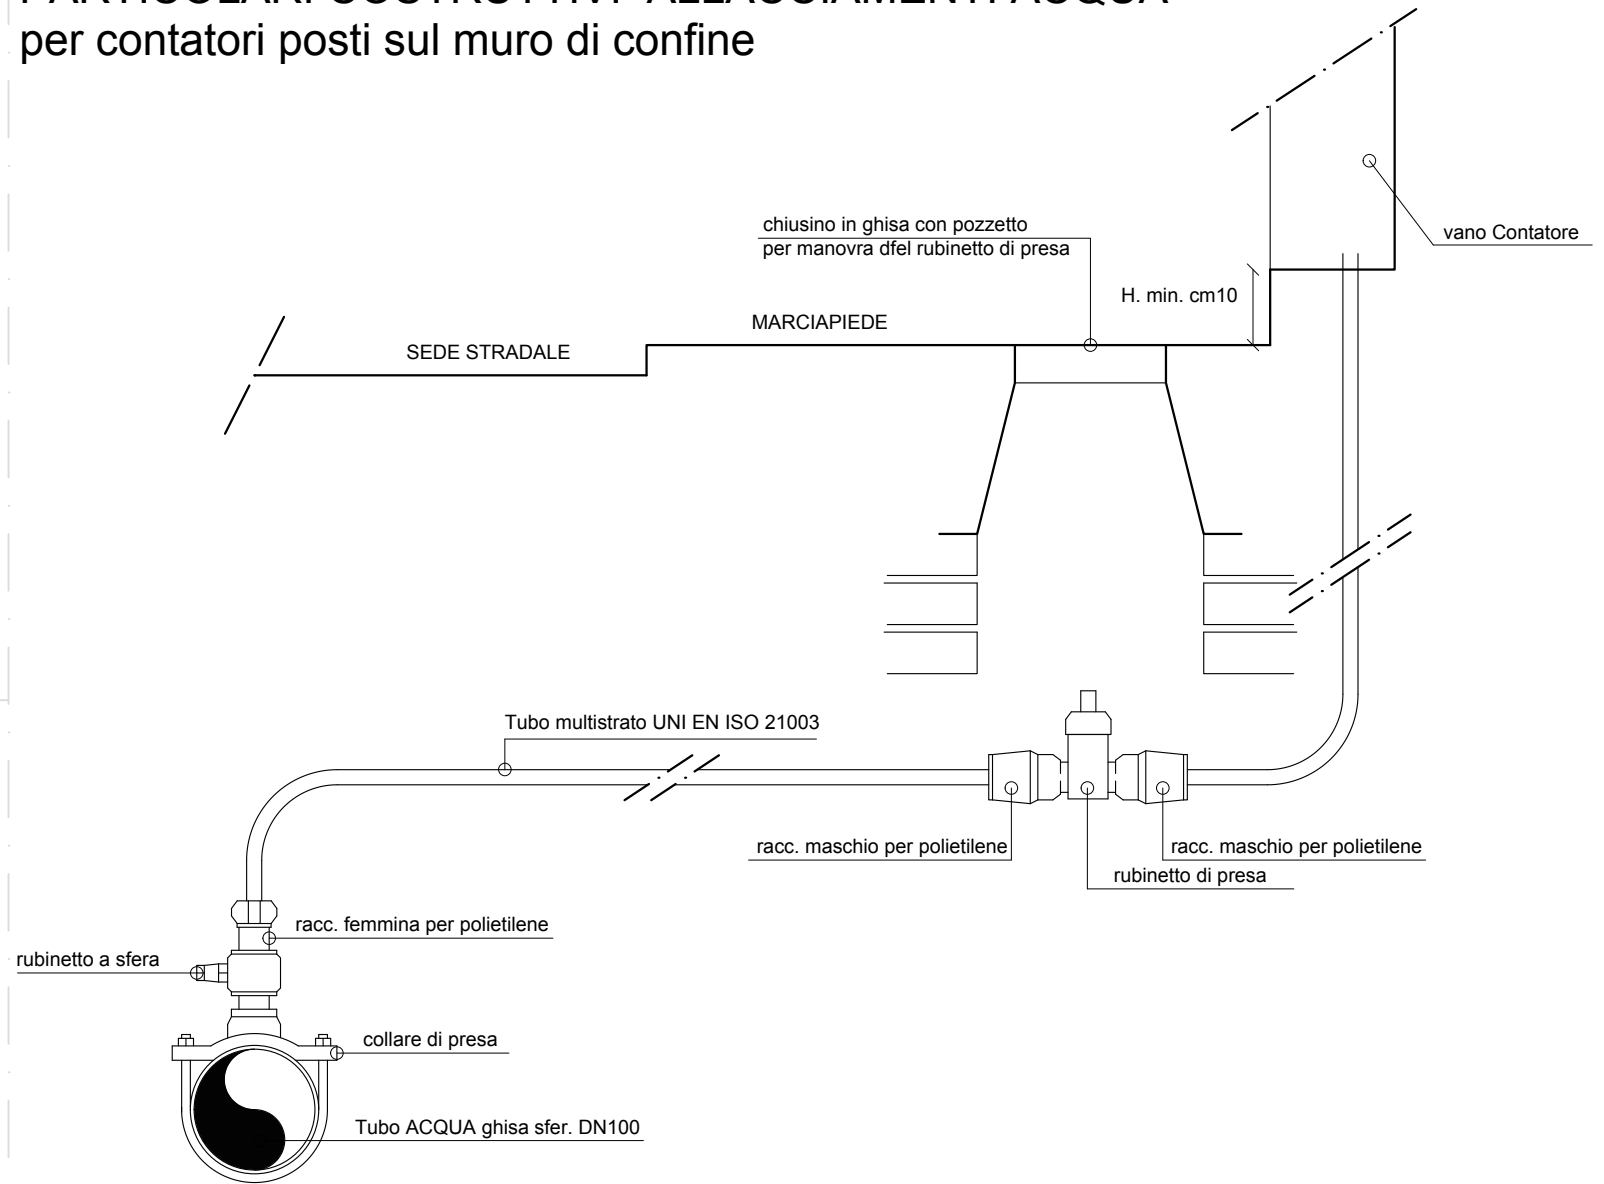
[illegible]
per contatori posti sul muro di confine

chiusino in ghisa con pozzetto
per manovra dfel rubinetto di presa

vano Contatore

H. min. cm10

MARCIAPIEDE

SEDE STRADALE

Tubo multistrato UNI EN ISO 21003

racc. maschio per polietilene

racc. maschio per polietilene

rubinetto di presa

racc. femmina per polietilene

rubinetto a sfera

collare di presa

Tubo ACQUA ghisa sfer. DN100